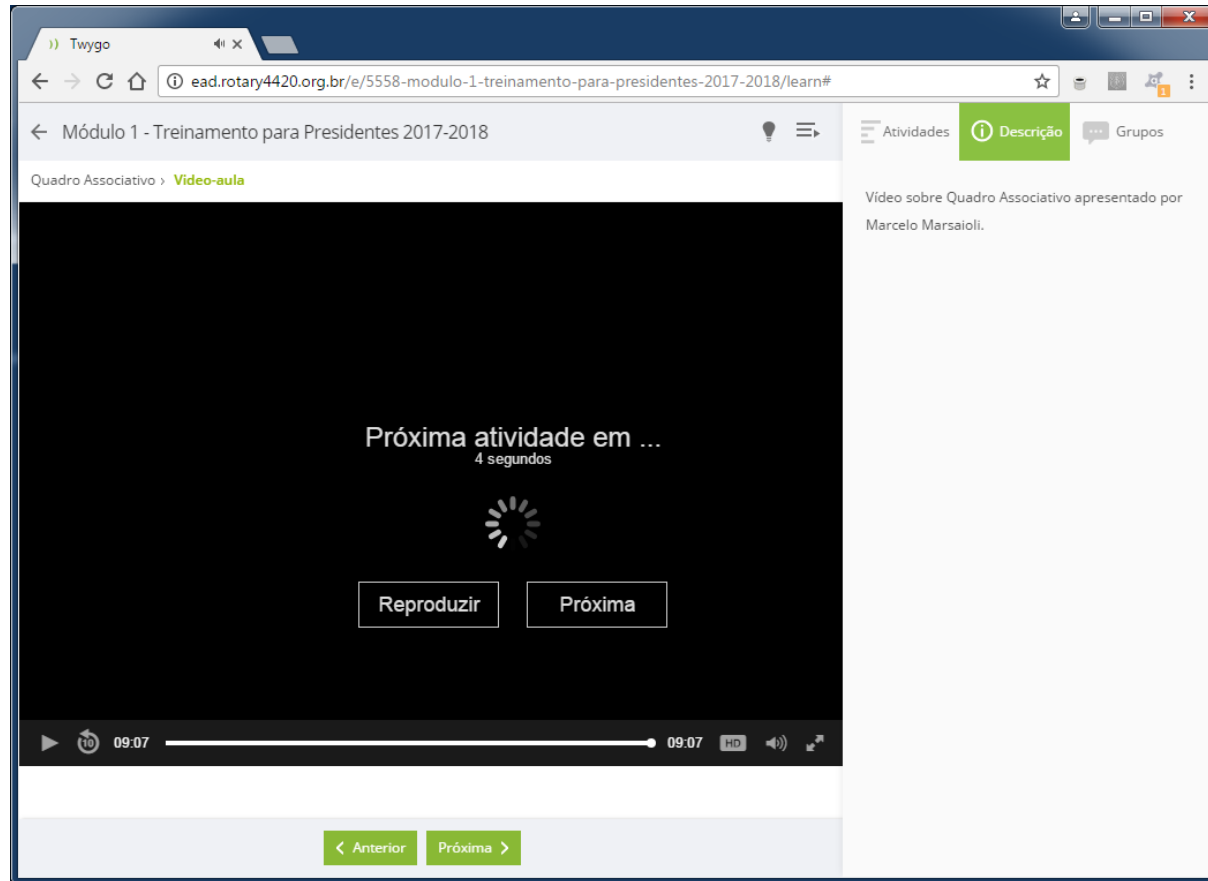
Twygo

ead.rotary4420.org.br/e/5558-modulo-1-treinamento-para-presidentes-2017-2018/learn#

Módulo 1 - Treinamento para Presidentes 2017-2018

Atividades | Descrição | Grupos

Quadro Associativo › Video-aula

Vídeo sobre Quadro Associativo apresentado por Marcelo Marsaioli.

Próxima atividade em ...
4 segundos

Reproduzir
Próxima

10 09:07 09:07 HD

Anterior
Próxima